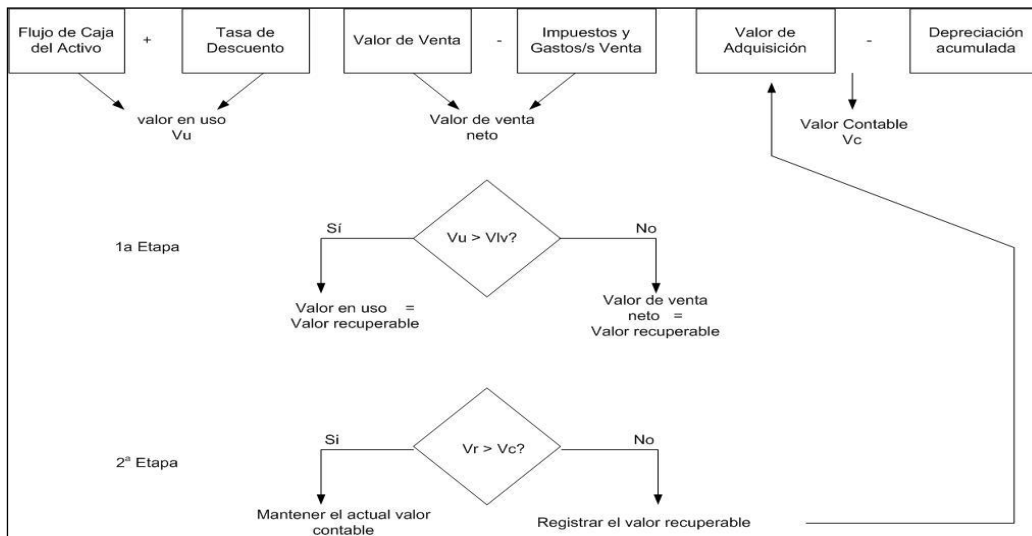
Flujo de Caja del Activo + Tasa de Descuento

Valor de Venta - Impuestos y Gastos/s Venta

Valor de Adquisición - Depreciación acumulada

valor en uso
Vu

Valor de venta neto

Valor Contable
Vc

1a Etapa

Sí

Vu > Vlv?

No

Valor en uso = Valor recuperable

Valor de venta neto = Valor recuperable

2ª Etapa

Si

Vr > Vc?

No

Mantener el actual valor contable

Registrar el valor recuperable